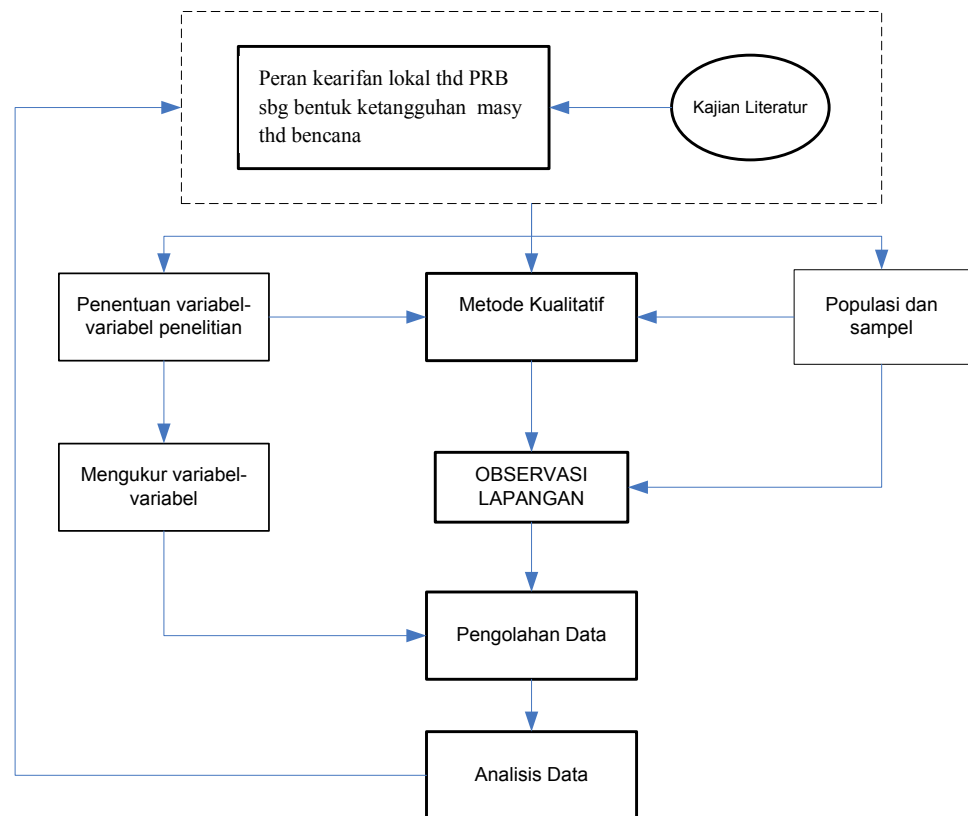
Peran kearifan lokal thd PRB sbg bentuk ketangguhan masy thd bencana

Kajian Literatur

Penentuan variabel-variabel penelitian

Metode Kualitatif

Populasi dan sampel

Mengukur variabel-variabel

OBSERVASI LAPANGAN

Pengolahan Data

Analisis Data